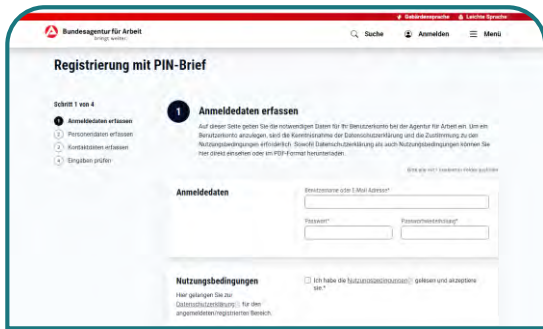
Gebärdensprache Leichte Sprache

Bundesagentur für Arbeit
bringt weiter.

Suche Anmelden Menü

Registrierung mit PIN-Brief

Schritt 1 von 4

1 Anmeldedaten erfassen
2 Personendaten erfassen
3 Kontaktdaten erfassen
4 Eingaben prüfen

1 Anmeldedaten erfassen

Auf dieser Seite geben Sie die notwendigen Daten für Ihr Benutzerkonto bei der Agentur für Arbeit ein. Um ein Benutzerkonto anlegen, sind die Kenntnisnahme der Datenschutzerklärung und die Zustimmung zu den Nutzungsbedingungen erforderlich. Sowohl Datenschutzerklärung als auch Nutzungsbedingungen können Sie hier direkt einsehen oder im PDF-Format herunterladen.

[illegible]

Anmeldedaten

Benutzername oder E-Mail Adresse*

Passwort*

Passwortwiederholung*

Nutzungsbedingungen

Hier gelangen Sie zur Datenschutzerklärung für den angemeldeten/registrierten Bereich.

Ich habe die Nutzungsbedingungen gelesen und akzeptiere sie.*